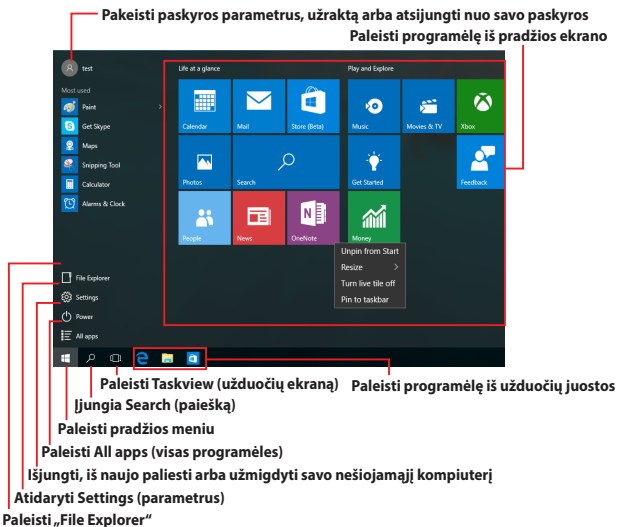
Pakeisti paskyros parametrus, užrąktą arba atsijungti nuo savo paskyros
Paleisti programėlę iš pradžios ekrano

test

Most used
Paint
Get Skype
Maps
Snipping Tool
Calculator
Alarms & Clock

Life at a glance
Calendar
Mail
Store (Beta)
Photos
Search
People
News
OneNote

Play and Explore
Music
Movies & TV
Xbox
Get Started
Feedback
Money

Unpin from Start
Resize
Turn live tile off
Pin to taskbar

File Explorer
Settings
Power
All apps

Paleisti Taskview (užduočių ekraną)
Paleisti programėlę iš užduočių juostos
Įjungia Search (paiešką)
Paleisti pradžios meniu
Paleisti All apps (visas programėles)
Išjungti, iš naujo paleisti arba užmigdyti savo nešiojamąjį kompiuterį
Atidaryti Settings (parametrus)
Paleisti „File Explorer"